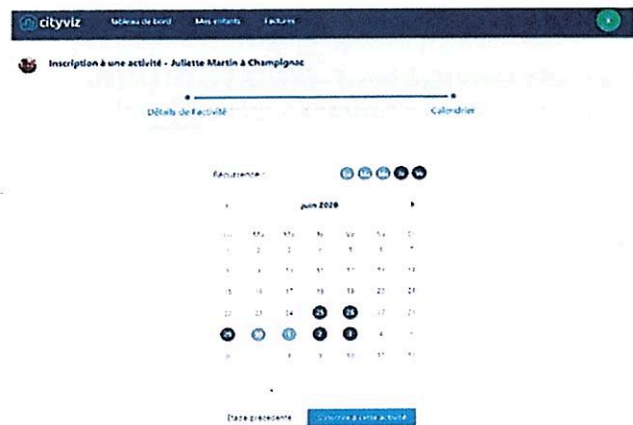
cityviz Tableau de bord Mes enfants Factures

Inscription à une activité - Juliette Martin à Champignac

Détails de l'activité Calendrier

Récurrence : Lu Ma Me Je Ve

juin 2020

| Lu | Ma | Me | Je | Ve | Sa | Di |
|---|---|---|---|---|---|---|
| 1 | 2 | 3 | 4 | 5 | 6 | 7 |
| 8 | 9 | 10 | 11 | 12 | 13 | 14 |
| 15 | 16 | 17 | 18 | 19 | 20 | 21 |
| 22 | 23 | 24 | 25 | 26 | 27 | 28 |
| 29 | 30 | 1 | 2 | 3 | 4 | 5 |
| 6 | 7 | 8 | 9 | 10 | 11 | 12 |

Étape précédente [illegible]